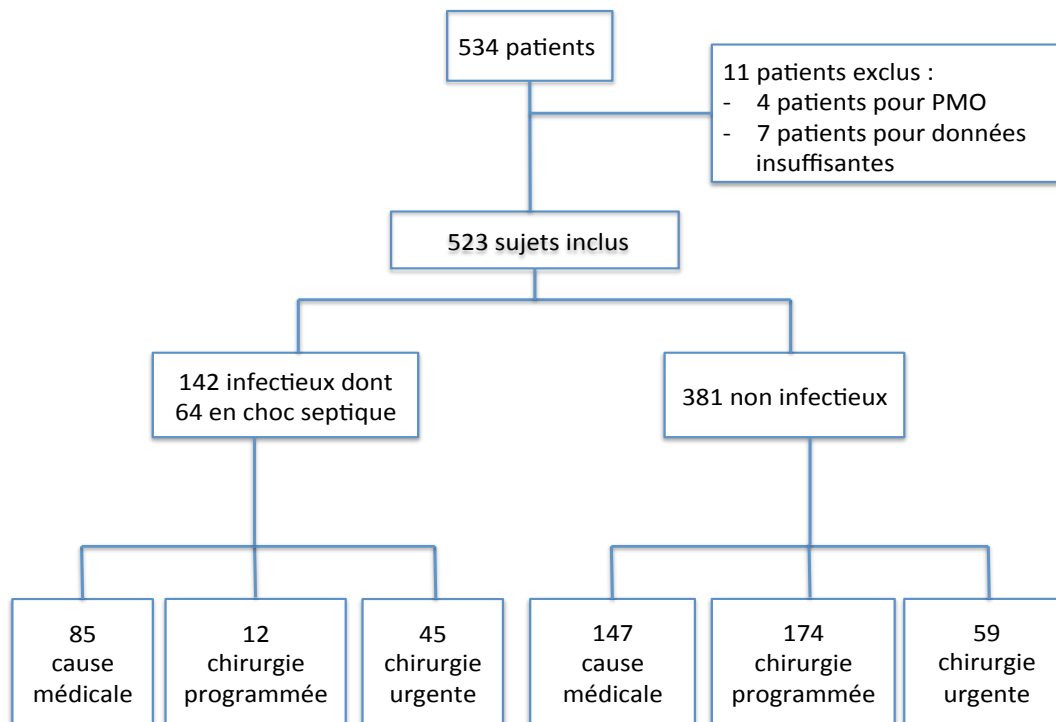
534 patients

11 patients exclus :
- 4 patients pour PMO
- 7 patients pour données insuffisantes

523 sujets inclus

142 infectieux dont 64 en choc septique

381 non infectieux

85 cause médicale

12 chirurgie programmée

45 chirurgie urgente

147 cause médicale

174 chirurgie programmée

59 chirurgie urgente